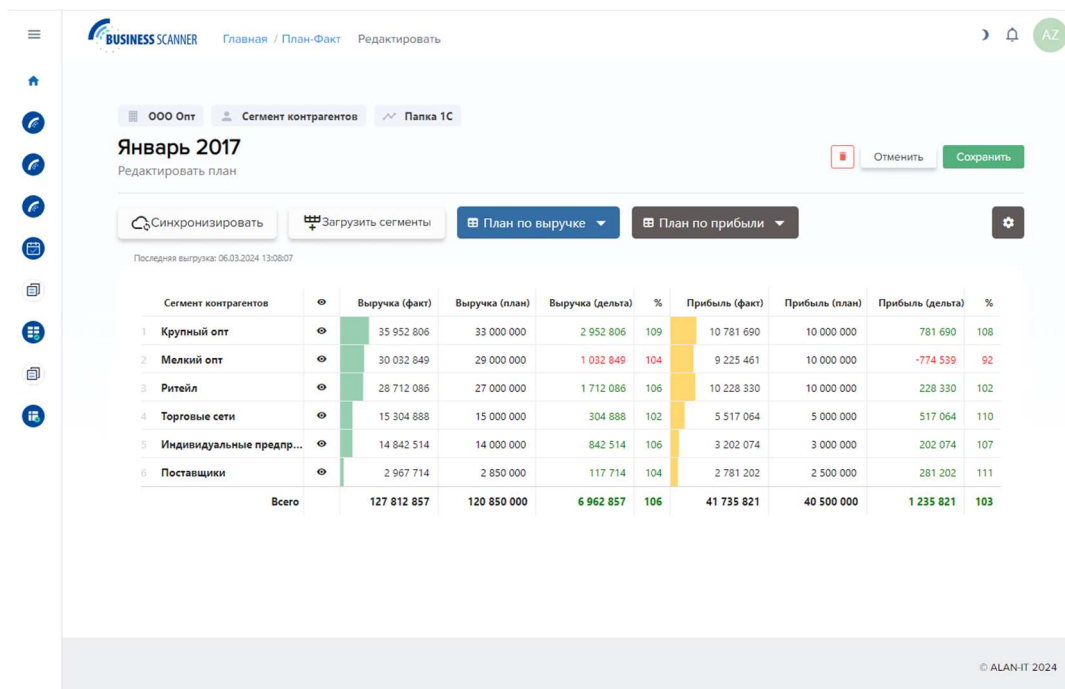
BUSINESS SCANNER Главная / План-Факт Редактировать

AZ

ООО Опт Сегмент контрагентов Папка 1С

Январь 2017

Редактировать план

Отменить Сохранить

Синхронизировать Загрузить сегменты План по выручке План по прибыли

Последняя выгрузка: 06.03.2024 13:08:07

| | Сегмент контрагентов | | Выручка (факт) | Выручка (план) | Выручка (дельта) | % | Прибыль (факт) | Прибыль (план) | Прибыль (дельта) | % |
|---|---|---|---|---|---|---|---|---|---|---|
| 1 | Крупный опт | | 35 952 806 | 33 000 000 | 2 952 806 | 109 | 10 781 690 | 10 000 000 | 781 690 | 108 |
| 2 | Мелкий опт | | 30 032 849 | 29 000 000 | 1 032 849 | 104 | 9 225 461 | 10 000 000 | -774 539 | 92 |
| 3 | Ритейл | | 28 712 086 | 27 000 000 | 1 712 086 | 106 | 10 228 330 | 10 000 000 | 228 330 | 102 |
| 4 | Торговые сети | | 15 304 888 | 15 000 000 | 304 888 | 102 | 5 517 064 | 5 000 000 | 517 064 | 110 |
| 5 | Индивидуальные предпр... | | 14 842 514 | 14 000 000 | 842 514 | 106 | 3 202 074 | 3 000 000 | 202 074 | 107 |
| 6 | Поставщики | | 2 967 714 | 2 850 000 | 117 714 | 104 | 2 781 202 | 2 500 000 | 281 202 | 111 |
| | Всего | | 127 812 857 | 120 850 000 | 6 962 857 | 106 | 41 735 821 | 40 500 000 | 1 235 821 | 103 |

© ALAN-IT 2024